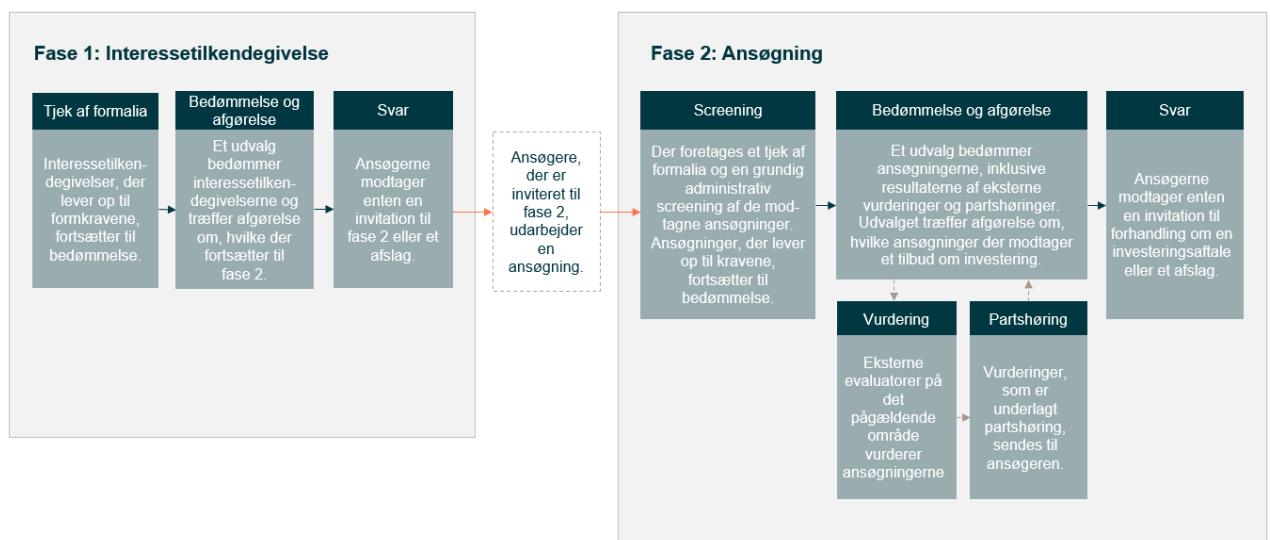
Fase 1: Interessetilkendegivelse

Tjek af formalia

Interessetilkendegivelser, der lever op til formkravene, fortsætter til bedømmelse.

Bedømmelse og afgørelse

Et udvalg bedømmer interessetilkendegivelserne og træffer afgørelse om, hvilke der fortsætter til fase 2.

Svar

Ansøgerne modtager enten en invitation til fase 2 eller et afslag.

Ansøgere, der er inviteret til fase 2, udarbejder en ansøgning.

Fase 2: Ansøgning

Screening

Der foretages et tjek af formalia og en grundig administrativ screening af de modtagne ansøgninger. Ansøgninger, der lever op til kravene, fortsætter til bedømmelse.

Bedømmelse og afgørelse

Et udvalg bedømmer ansøgningerne, inklusive resultaterne af eksterne vurderinger og partshøringer. Udvalget træffer afgørelse om, hvilke ansøgninger der modtager et tilbud om investering.

Svar

Ansøgerne modtager enten en invitation til forhandling om en investeringsaftale eller et afslag.

Vurdering

Eksterne evaluatorer på det pågældende område vurderer ansøgningerne

Partshøring

Vurderinger, som er underlagt partshøring, sendes til ansøgeren.